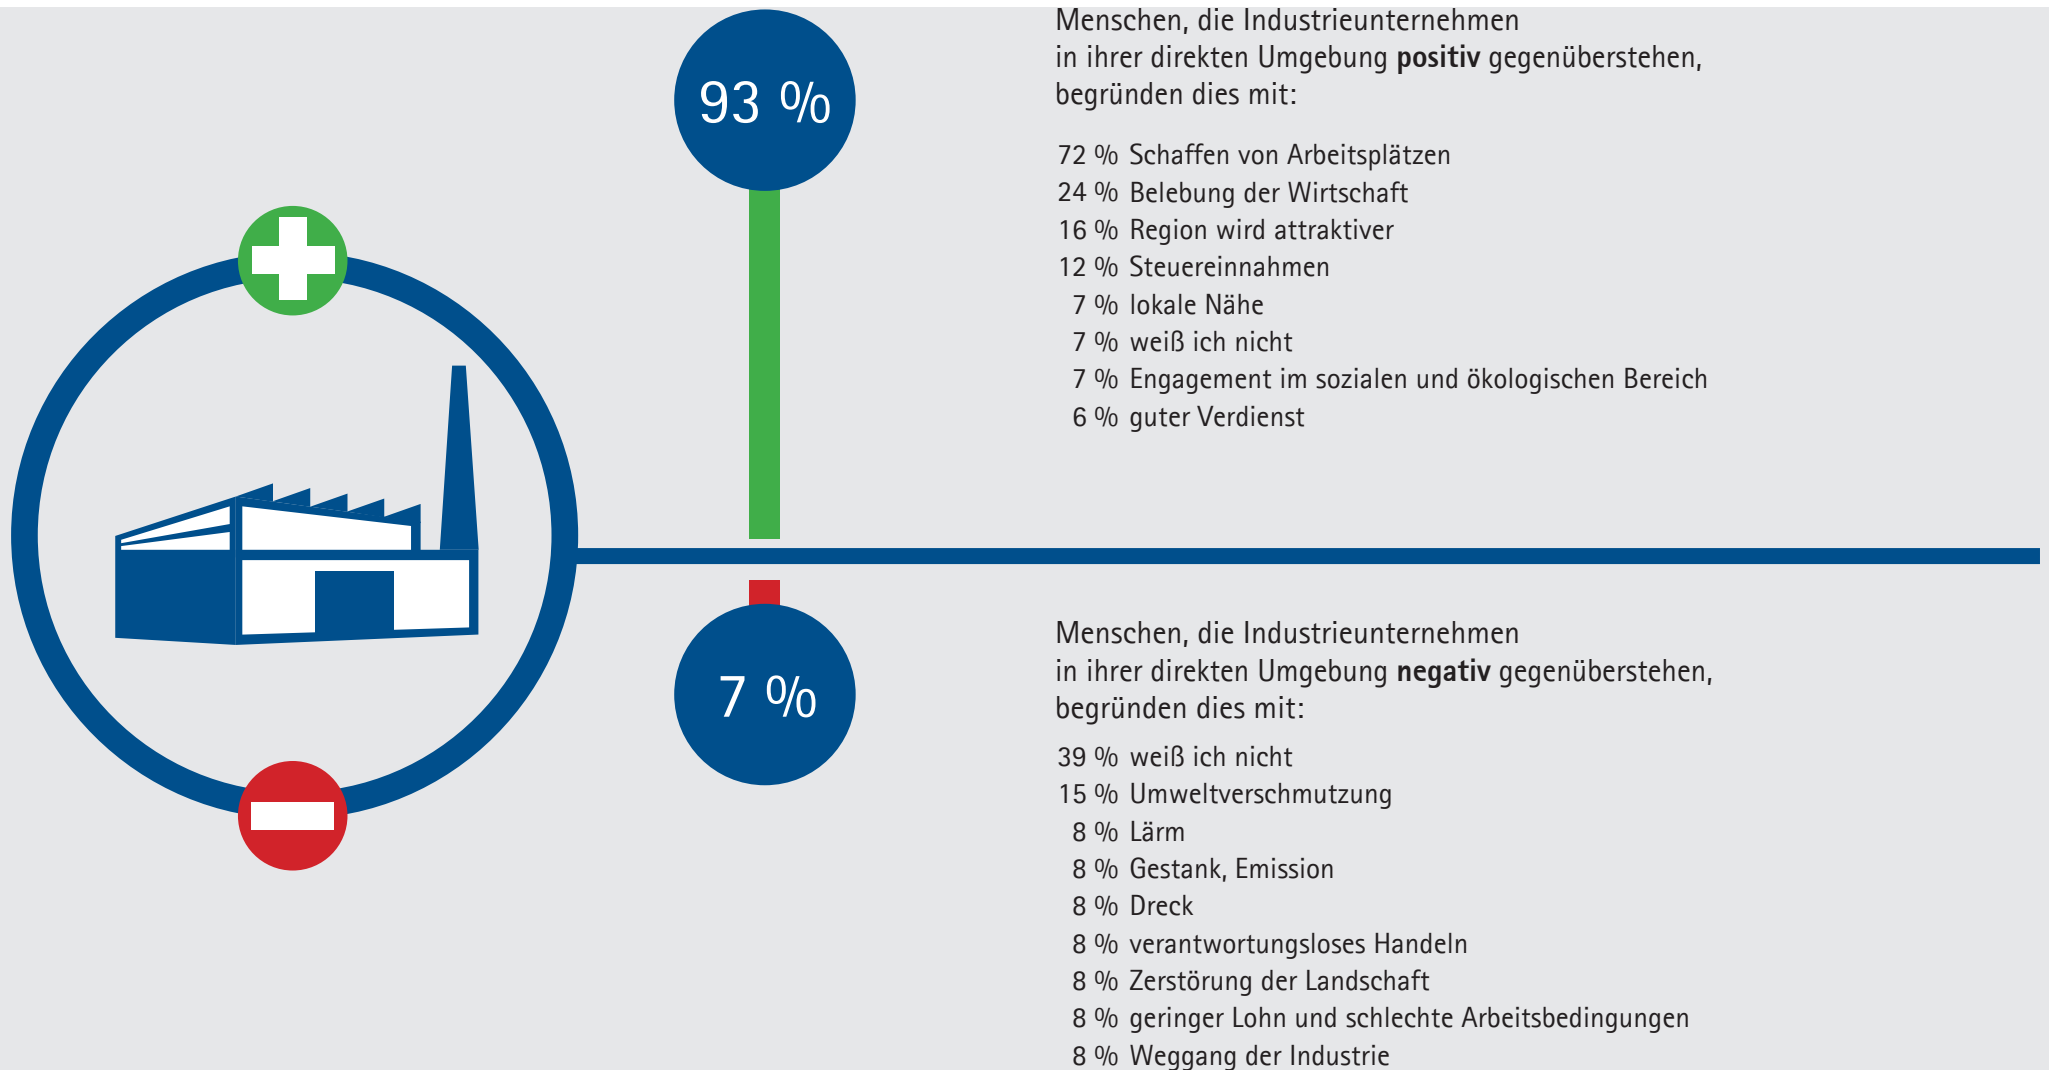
93 %

Menschen, die Industrieunternehmen in ihrer direkten Umgebung **positiv** gegenüberstehen, begründen dies mit:

72 % Schaffen von Arbeitsplätzen
24 % Belebung der Wirtschaft
16 % Region wird attraktiver
12 % Steuereinnahmen
7 % lokale Nähe
7 % weiß ich nicht
7 % Engagement im sozialen und ökologischen Bereich
6 % guter Verdienst

7 %

Menschen, die Industrieunternehmen in ihrer direkten Umgebung **negativ** gegenüberstehen, begründen dies mit:

39 % weiß ich nicht
15 % Umweltverschmutzung
8 % Lärm
8 % Gestank, Emission
8 % Dreck
8 % verantwortungsloses Handeln
8 % Zerstörung der Landschaft
8 % geringer Lohn und schlechte Arbeitsbedingungen
8 % Weggang der Industrie